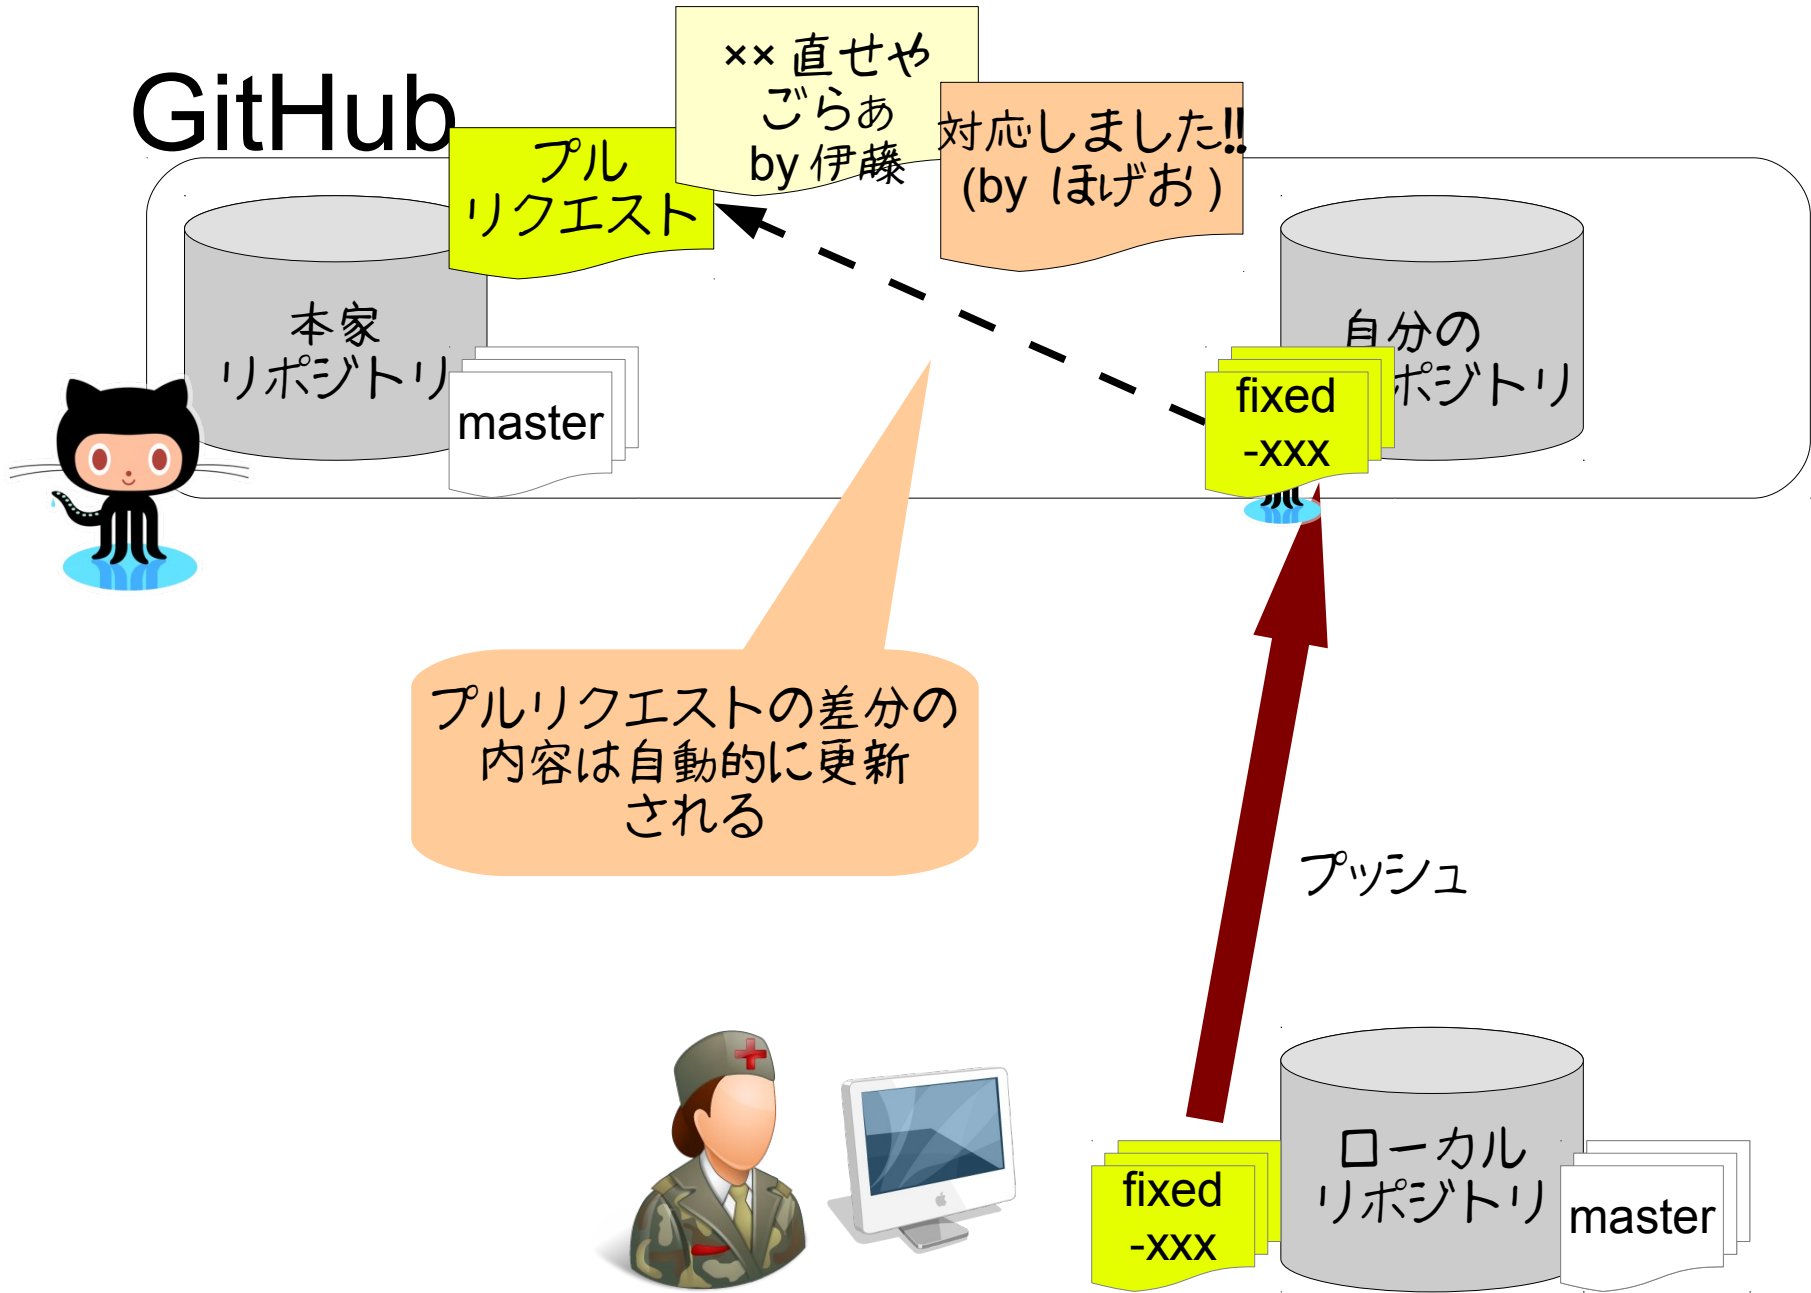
GitHub

××直せや
ごらぁ
by 伊藤

対応しました!!
(by ほげお)

プル
リクエスト

本家
リポジトリ

master

自分の
リポジトリ

fixed
-xxx

プルリクエストの差分の
内容は自動的に更新
される

プッシュ

ローカル
リポジトリ

fixed
-xxx

master